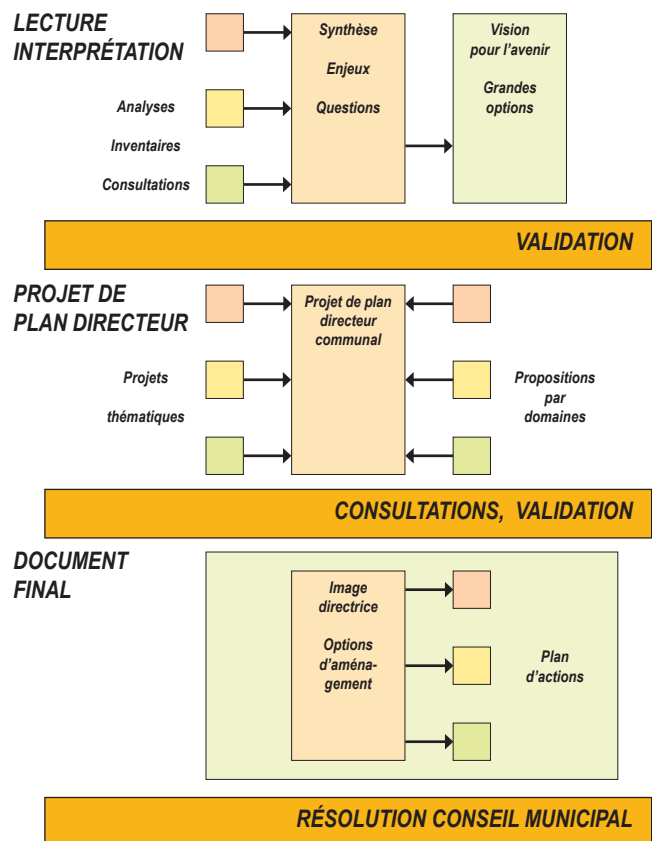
LECTURE
INTERPRÉTATION

Analyses

Inventaires

Consultations

Synthèse

Enjeux

Questions

Vision pour l'avenir

Grandes options

VALIDATION

PROJET DE
PLAN DIRECTEUR

Projets

thématiques

Projet de plan directeur communal

Propositions par domaines

CONSULTATIONS, VALIDATION

DOCUMENT
FINAL

Image directrice

Options d'aménagement

Plan d'actions

RÉSOLUTION CONSEIL MUNICIPAL